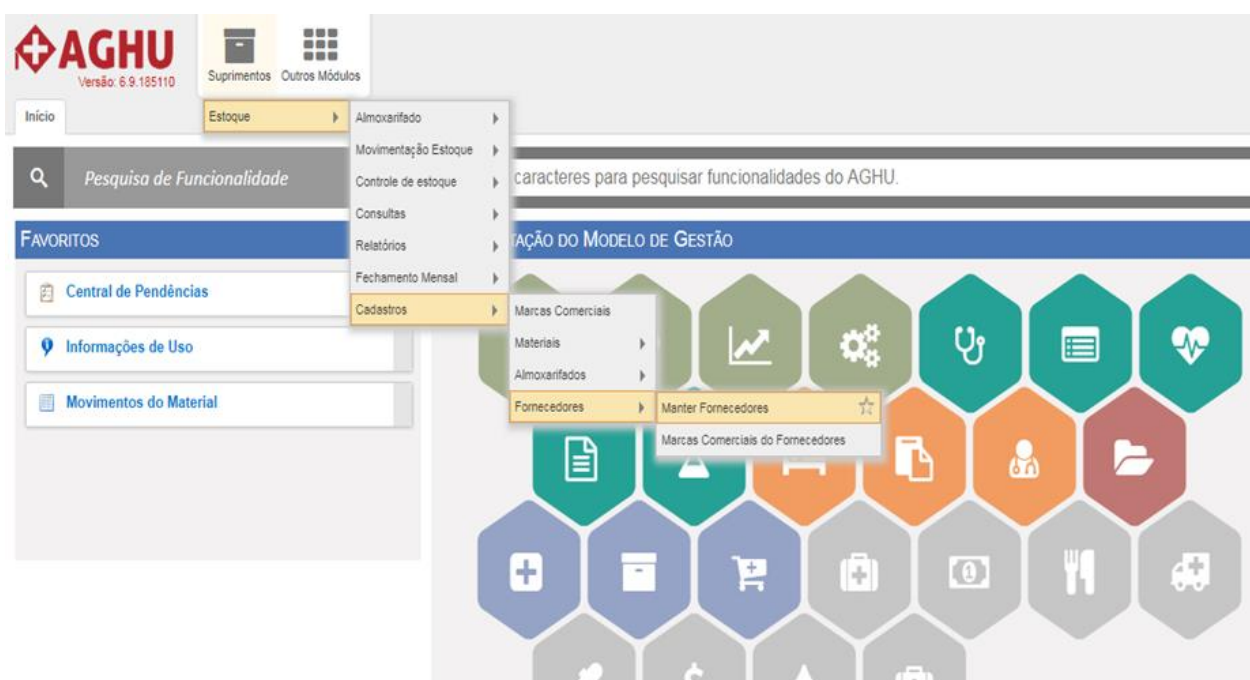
AGHU
Versão: 6.9.185110

Suprimentos Outros Módulos

Início

Estoque
Almoxarifado
Movimentação Estoque
Controle de estoque
Consultas
Relatórios
Fechamento Mensal
Cadastros
Marcas Comerciais
Materiais
Almoxarifados
Fornecedores
Manter Fornecedores
Marcas Comerciais do Fornecedores

Pesquisa de Funcionalidade
caracteres para pesquisar funcionalidades do AGHU.

FAVORITOS
Central de Pendências
Informações de Uso
Movimentos do Material

TAÇÃO DO MODELO DE GESTÃO